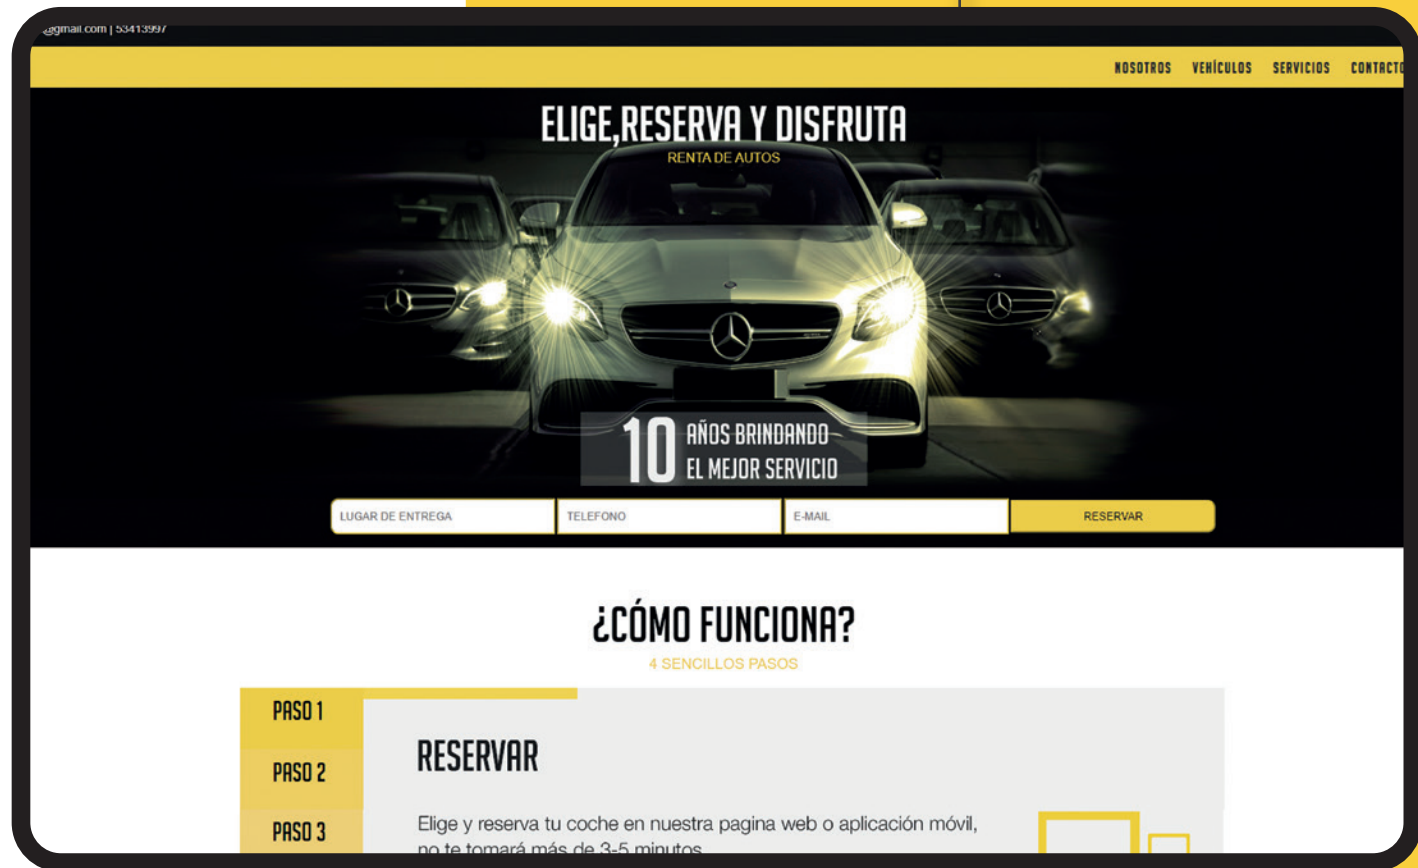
@gmail.com | 53413997

NOSOTROS VEHÍCULOS SERVICIOS CONTACTO

ELIGE,RESERVA Y DISFRUTA

RENTA DE AUTOS

10 AÑOS BRINDANDO EL MEJOR SERVICIO

LUGAR DE ENTREGA

TELEFONO

E-MAIL

RESERVAR

¿CÓMO FUNCIONA?

4 SENCILLOS PASOS

PASO 1

PASO 2

PASO 3

RESERVAR

Elige y reserva tu coche en nuestra pagina web o aplicación móvil, no te tomará más de 3-5 minutos